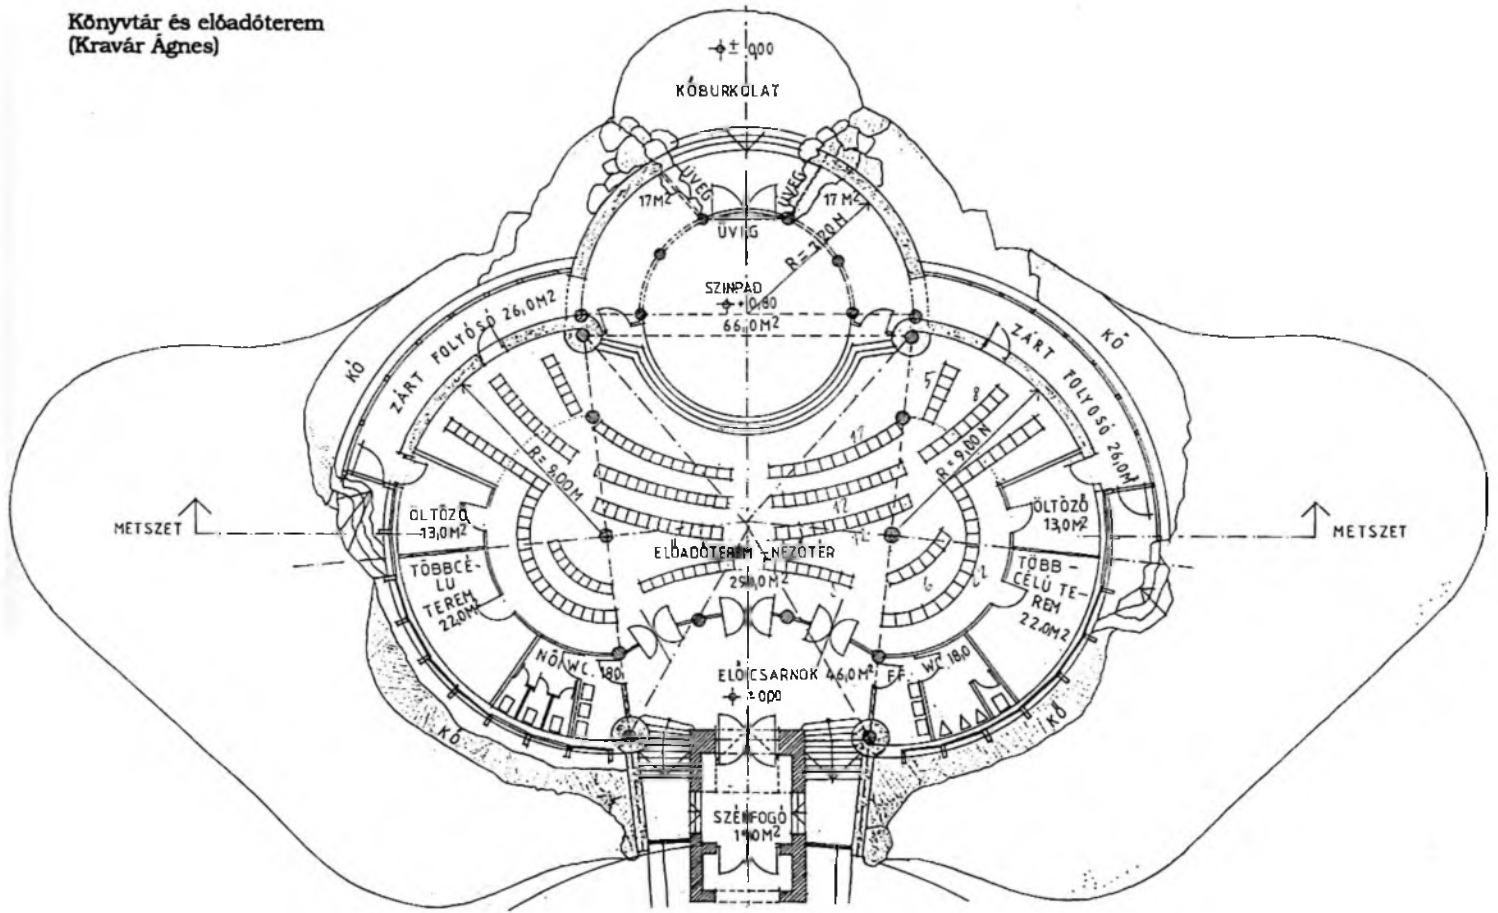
Könyvtár és előadóterem
(Kravár Ágnes)

$\pm 0{,}00$

KŐBURKOLAT

ÜVEG

ÜVEG

$17 M^2$

$17 M^2$

ÜVEG

$R=7{,}20 M$

SZINPAD
$+0{,}80$
$66{,}0 M^2$

ZÁRT FOLYOSÓ 26,0M2

ZÁRT FOLYOSÓ 26,0M2

KŐ

KŐ

$R=9{,}00 M$

$R=9{,}00 M$

METSZET

METSZET

ÖLTÖZŐ
$13{,}0 M^2$

ÖLTÖZŐ
$13{,}0 M^2$

TÖBBCÉLU TEREM
$22{,}0 M^2$

TÖBBCÉLÚ TEREM
$22{,}0 M^2$

ELŐADÓTEREM - NÉZŐTÉR
$25{,}0 M^2$

NŐI WC 18,0

FF. WC 18,0

ELŐCSARNOK $46{,}0 M^2$

$\pm 0{,}00$

KŐ

KŐ

SZÉLFOGÓ
$1{,}0 M^2$